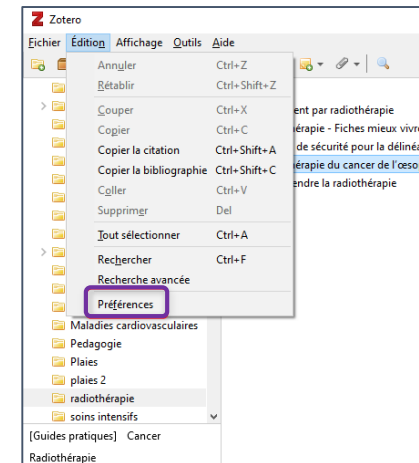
Zotero

Fichier Édition Affichage Outils Aide

Annuler Ctrl+Z
Rétablir Ctrl+Shift+Z
Couper Ctrl+X
Copier Ctrl+C
Copier la citation Ctrl+Shift+A
Copier la bibliographie Ctrl+Shift+C
Coller Ctrl+V
Supprimer Del
Tout sélectionner Ctrl+A
Rechercher Ctrl+F
Recherche avancée
Préférences

ent par radiothérapie
érapie - Fiches mieux vivr
de sécurité pour la délinéa
érapie du cancer de l'œso
endre la radiothérapie

Maladies cardiovasculaires
Pedagogie
Plaies
plaies 2
radiothérapie
soins intensifs

[Guides pratiques] Cancer
Radiothérapie